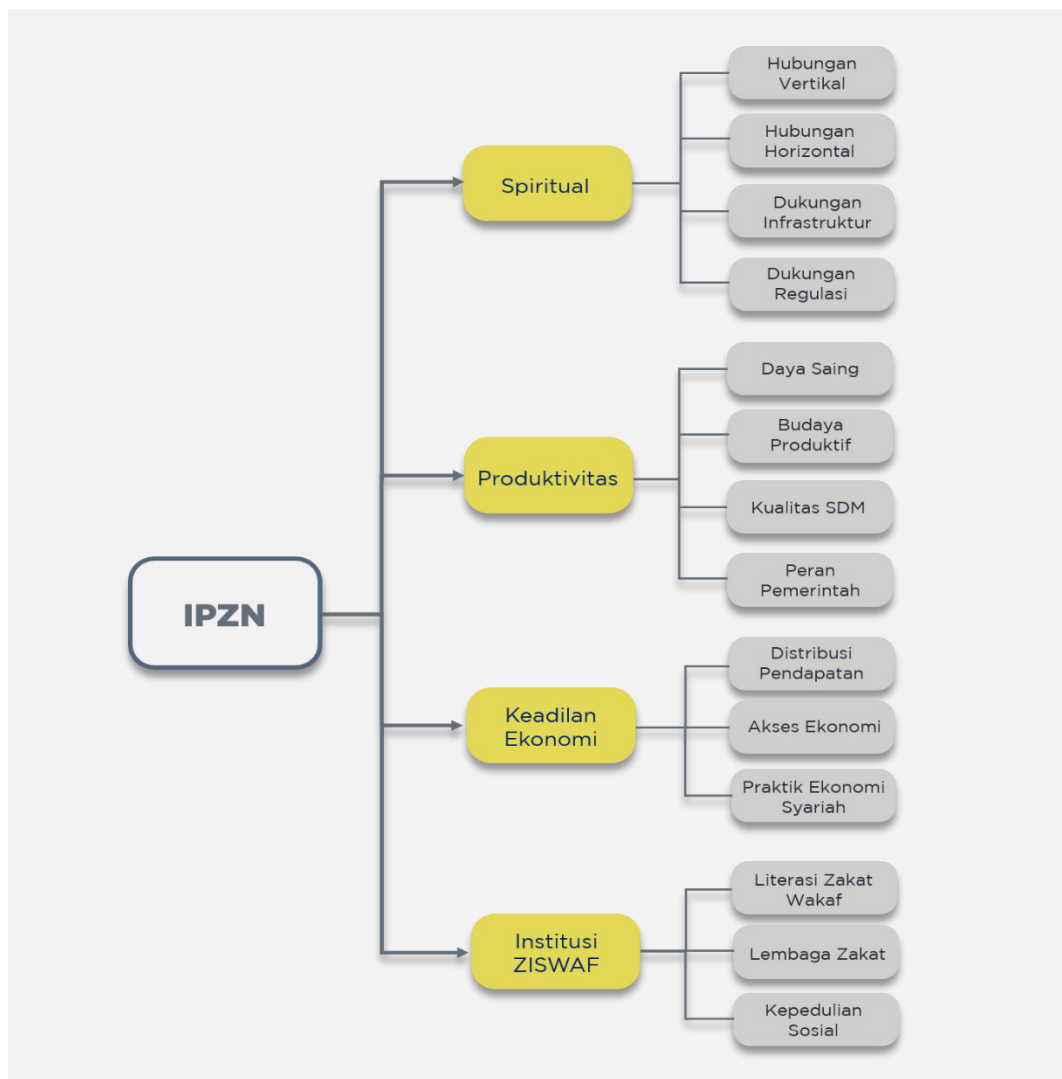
IPZN

Spiritual

Hubungan Vertikal

Hubungan Horizontal

Dukungan Infrastruktur

Dukungan Regulasi

Produktivitas

Daya Saing

Budaya Produktif

Kualitas SDM

Peran Pemerintah

Keadilan Ekonomi

Distribusi Pendapatan

Akses Ekonomi

Praktik Ekonomi Syariah

Institusi ZISWAF

Literasi Zakat Wakaf

Lembaga Zakat

Kepedulian Sosial